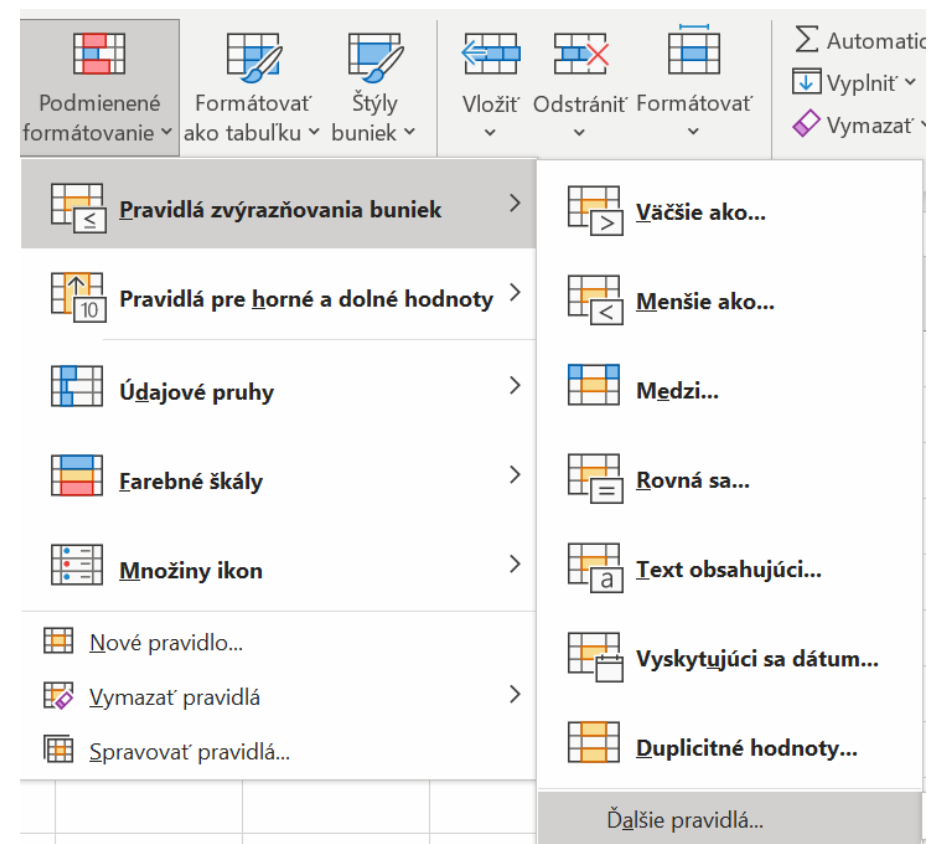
Podmienené formátovanie
Formátovať ako tabuľku
Štýly buniek
Vložiť
Odstrániť
Formátovať
Σ Automatic
Vyplniť
Vymazať

Pravidlá zvýrazňovania buniek
Pravidlá pre horné a dolné hodnoty
10
Údajové pruhy
Farebné škály
Množiny ikon
Nové pravidlo...
Vymazať pravidlá
Spravovať pravidlá...

Väčšie ako...
Menšie ako...
Medzi...
Rovná sa...
a
Text obsahujúci...
Vyskytujúci sa dátum...
Duplicitné hodnoty...
Ďalšie pravidlá...